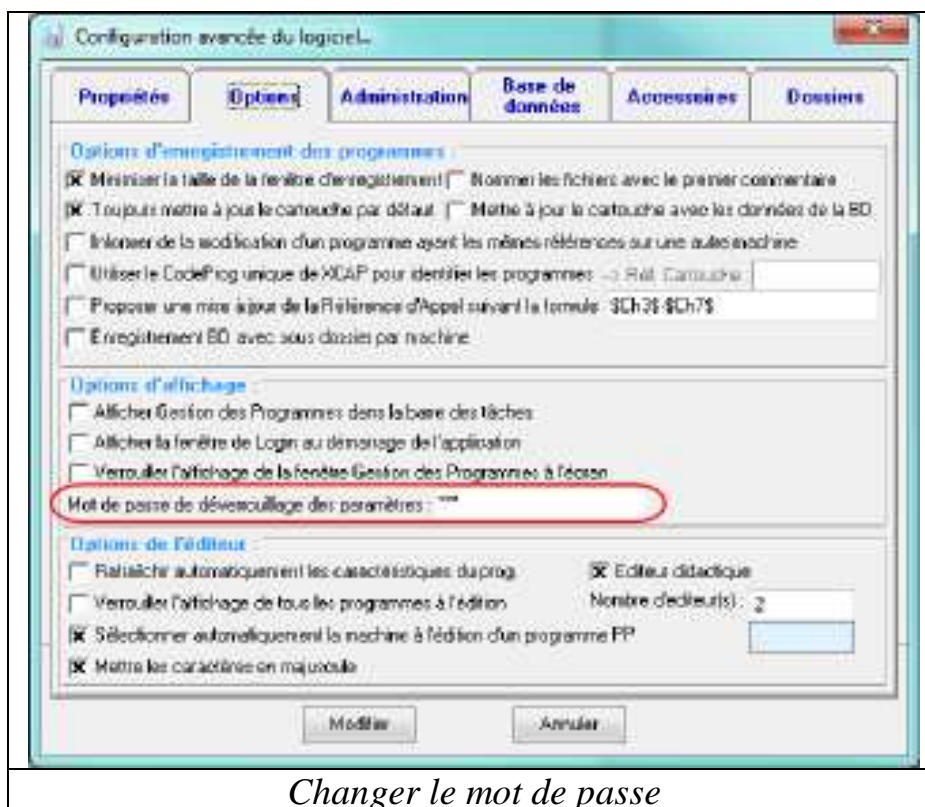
Configuration avancée du logiciel...

Propriétés | Options | Administration | Base de données | Accessoires | Dossiers

Options d'enregistrement des programmes :

☒ Minimiser la taille de la fenêtre d'enregistrement
☐ Nommer les fichiers avec le premier commentaire
☒ Toujours mettre à jour le cartouche par défaut
☐ Mettre à jour le cartouche avec les données de la BD
☐ Informer de la modification d'un programme ayant les mêmes références sur une autre machine
☐ Utiliser le CodeProg unique de XCAP pour identifier les programmes -> Réf. Cartouche
☐ Proposer une mise à jour de la Référence d'Appel suivant la formule : $Ch3$-$Ch7$
☐ Enregistrement BD avec sous dossiers par machine

Options d'affichage :

☐ Afficher Gestion des Programmes dans la barre des tâches
☐ Afficher la fenêtre de Login au démarrage de l'application
☐ Verrouiller l'affichage de la fenêtre Gestion des Programmes à l'écran
Mot de passe de déverrouillage des paramètres : ***

Options de l'éditeur :

☐ Rafraîchir automatiquement les caractéristiques du prog.
☒ Editeur didactique
☐ Verrouiller l'affichage de tous les programmes à l'édition
Nombre d'éditeur(s) : 2
☒ Sélectionner automatiquement la machine à l'édition d'un programme PP
☒ Mettre les caractères en majuscule

Modifier | Annuler

Changer le mot de passe